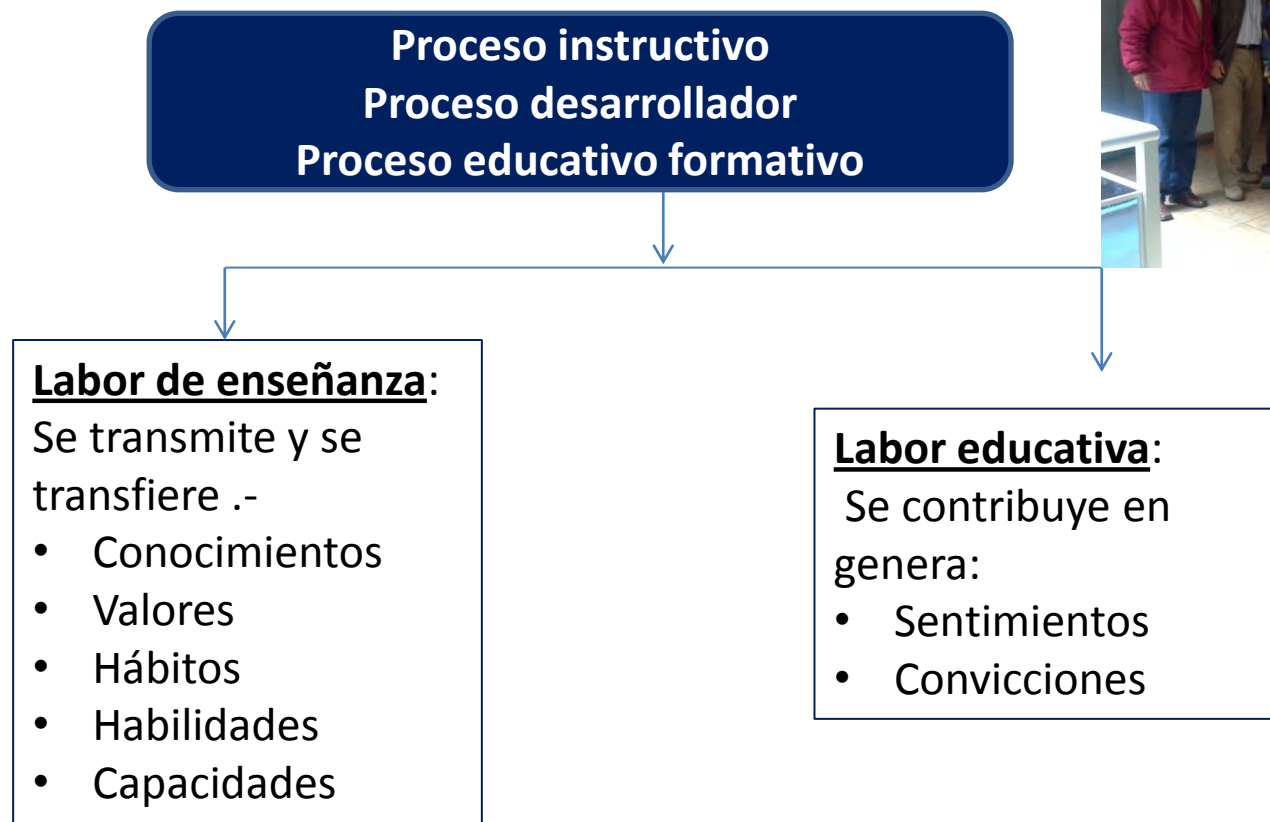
Proceso instructivo
Proceso desarrollador
Proceso educativo formativo

Labor de enseñanza:
Se transmite y se transfiere .-
• Conocimientos
• Valores
• Hábitos
• Habilidades
• Capacidades

Labor educativa:
Se contribuye en genera:
• Sentimientos
• Convicciones